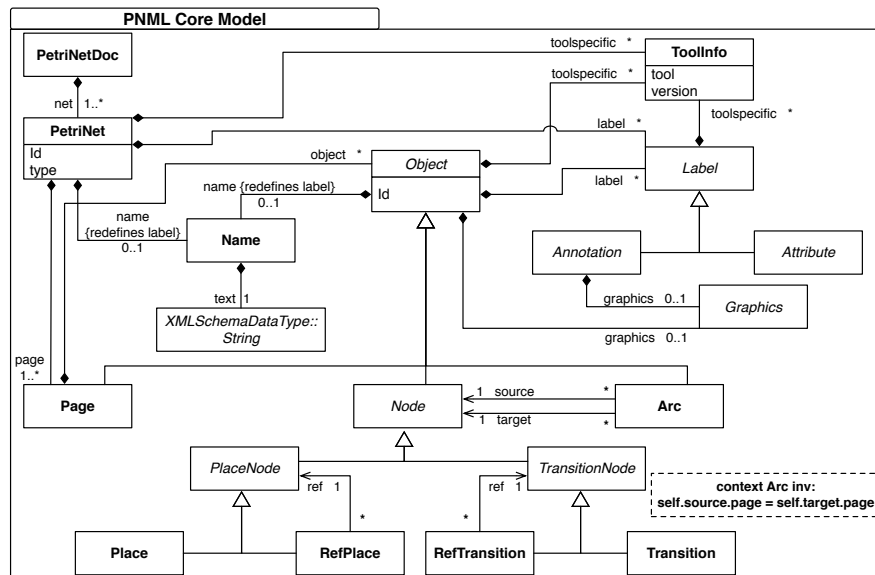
PNML Core Model

PetriNetDoc

net 1..*

PetriNet
Id
type

toolspecific *

ToolInfo
tool
version

toolspecific *

toolspecific *

label *

object *

Object
Id

label *

Label

name {redefines label}
0..1

name
{redefines label}
0..1

Name

text 1

XMLSchemaDataType::
String

Annotation

Attribute

graphics 0..1

Graphics

graphics 0..1

page
1..*

Page

Node

1 source

1 target

*

*

Arc

PlaceNode

ref 1

*

TransitionNode

ref 1

*

context Arc inv:
self.source.page = self.target.page

Place

RefPlace

RefTransition

Transition